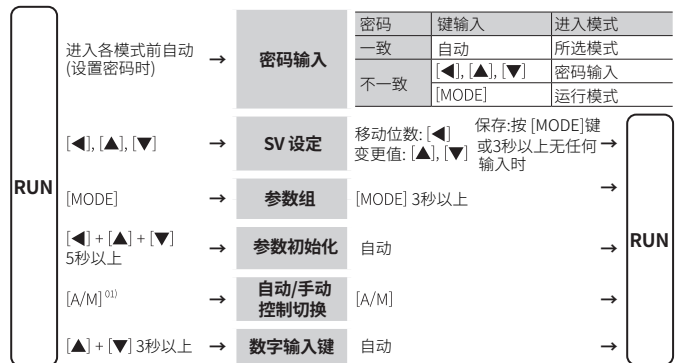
RUN

进入各模式前自动 (设置密码时) → 密码输入

| 密码 | 键输入 | 进入模式 |
|---|---|---|
| 一致 | 自动 | 所选模式 |
| 不一致 | [◀], [▲], [▼] | 密码输入 |
| | [MODE] | 运行模式 |

[◀], [▲], [▼] → SV 设定 移动位数: [◀] 变更值: [▲], [▼] 保存:按 [MODE]键或3秒以上无任何输入时 →

[MODE] → 参数组 [MODE] 3秒以上 →

[◀] + [▲] + [▼] 5秒以上 → 参数初始化 自动 →

[A/M] $^{01)}$ → 自动/手动控制切换 [A/M] →

[▲] + [▼] 3秒以上 → 数字输入键 自动 →

RUN